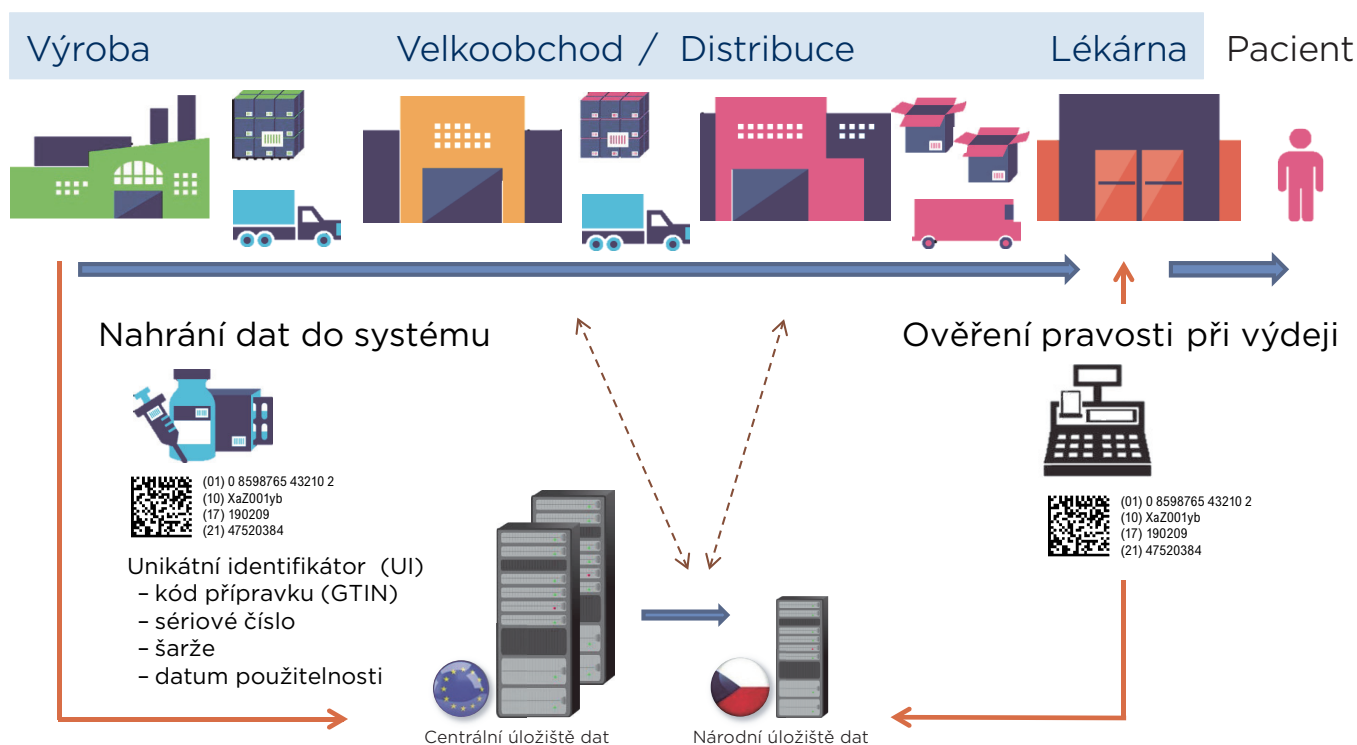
Výroba Velkoobchod / Distribuce Lékárna Pacient

Nahrání dat do systému

(01) 0 8598765 43210 2
(10) XaZ001yb
(17) 190209
(21) 47520384

Unikátní identifikátor (UI)
– kód přípravku (GTIN)
– sériové číslo
– šarže
– datum použitelnosti

Ověření pravosti při výdeji

(01) 0 8598765 43210 2
(10) XaZ001yb
(17) 190209
(21) 47520384

Centrální úložiště dat

Národní úložiště dat